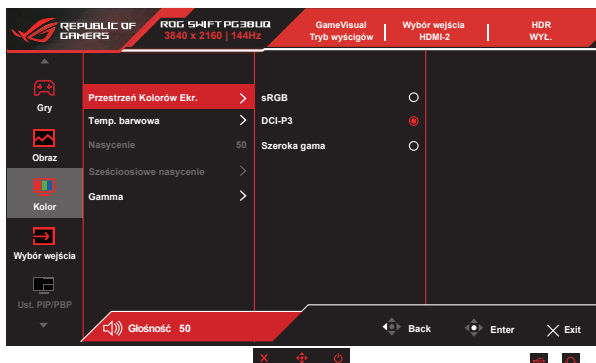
REPUBLIC OF GAMERS

ROG SWIFT PG38UQ
3840 x 2160 | 144Hz

GameVisual
Tryb wyścigów

Wybór wejścia
HDMI-2

HDR
WYŁ.

Gry

Obraz

Kolor

Wybór wejścia

Ust. PIP/PBP

Przestrzeń Kolorów Ekr.

Temp. barwowa

Nasycenie 50

Sześcioosiowe nasycenie

Gamma

sRGB

DCI-P3

Szeroka gama

Głośność 50

Back

Enter

Exit